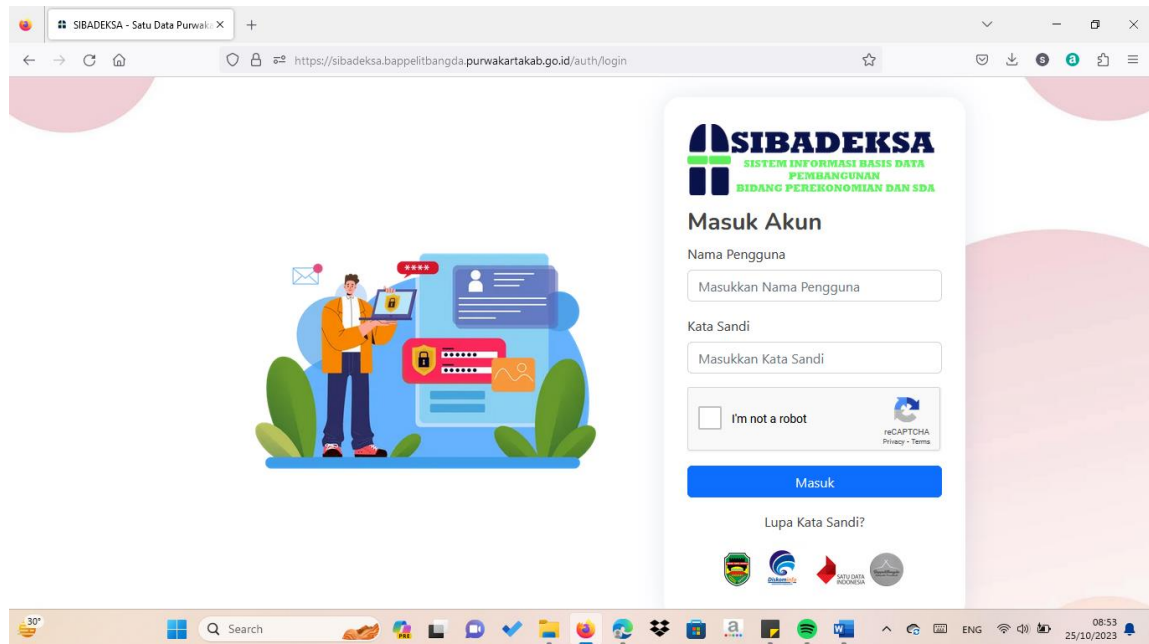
SIBADEKSA - Satu Data Purwak ×
+

https://sibadeksa.bappelitbangda.purwakartakab.go.id/auth/login

\*\*\*\*

SIBADEKSA
SISTEM INFORMASI BASIS DATA PEMBANGUNAN
BIDANG PEREKONOMIAN DAN SDA

Masuk Akun

Nama Pengguna

Masukkan Nama Pengguna

Kata Sandi

Masukkan Kata Sandi

I'm not a robot

reCAPTCHA
Privacy - Terms

Masuk

Lupa Kata Sandi?

Diskominfo

SATU DATA INDONESIA

30°

Search

ENG

08:53
25/10/2023